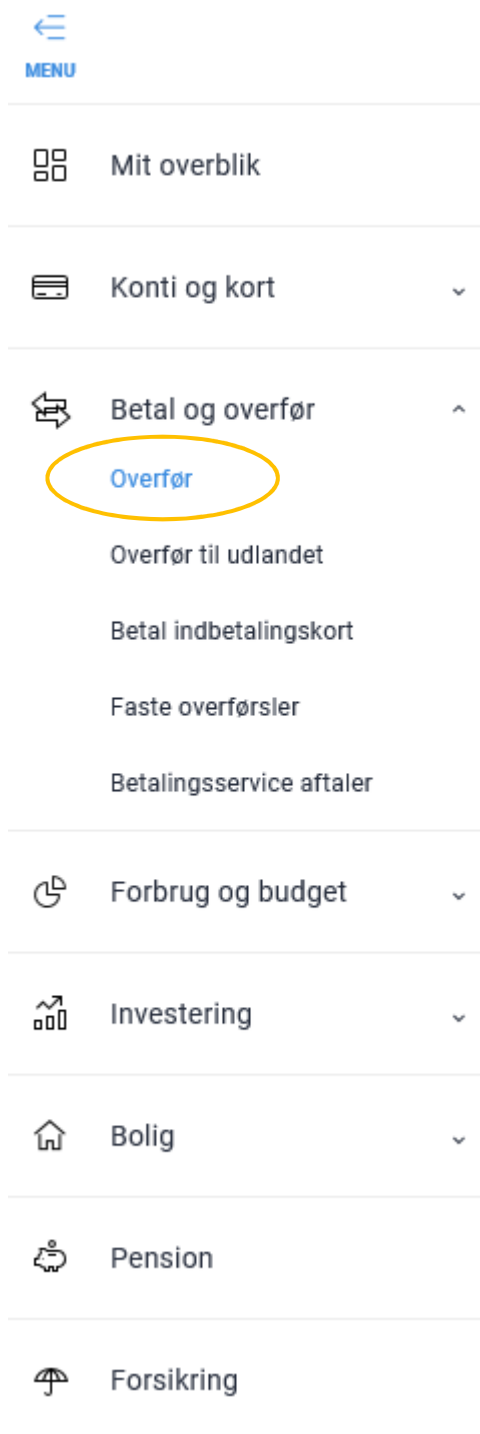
MENU

Mit overblik

Konti og kort

Betal og overfør

Overfør

Overfør til udlandet

Betal indbetalingskort

Faste overførsler

Betalingsservice aftaler

Forbrug og budget

Investering

Bolig

Pension

Forsikring